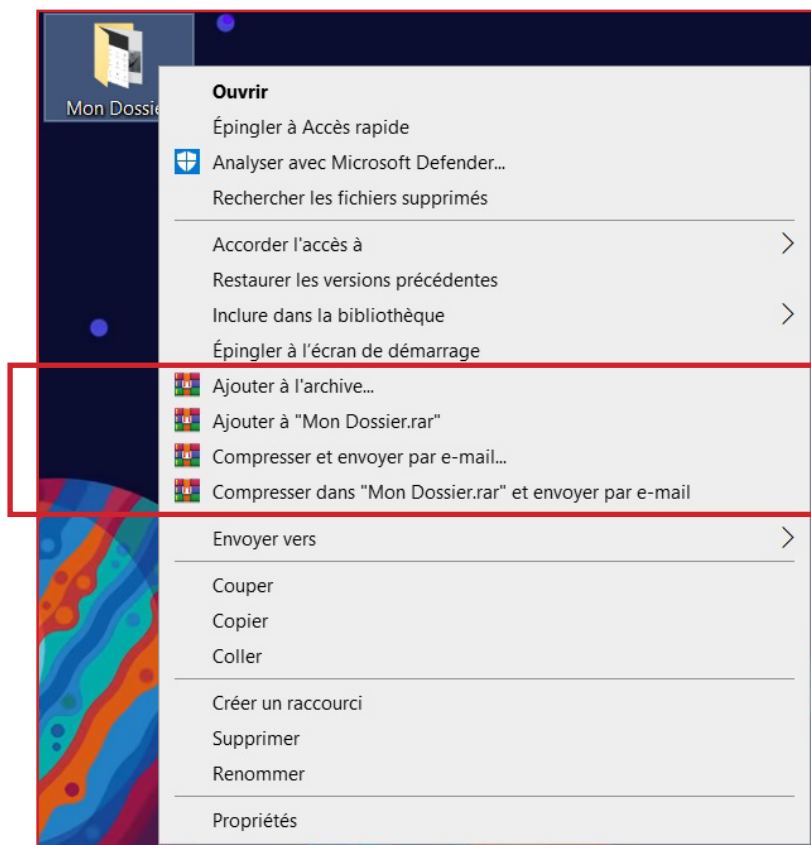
Mon Dossie

Ouvrir
Épingler à Accès rapide
Analyser avec Microsoft Defender...
Rechercher les fichiers supprimés

Accorder l'accès à
Restaurer les versions précédentes
Inclure dans la bibliothèque
Épingler à l'écran de démarrage
Ajouter à l'archive...
Ajouter à "Mon Dossier.rar"
Compresser et envoyer par e-mail...
Compresser dans "Mon Dossier.rar" et envoyer par e-mail

Envoyer vers

Couper
Copier
Coller

Créer un raccourci
Supprimer
Renommer

Propriétés